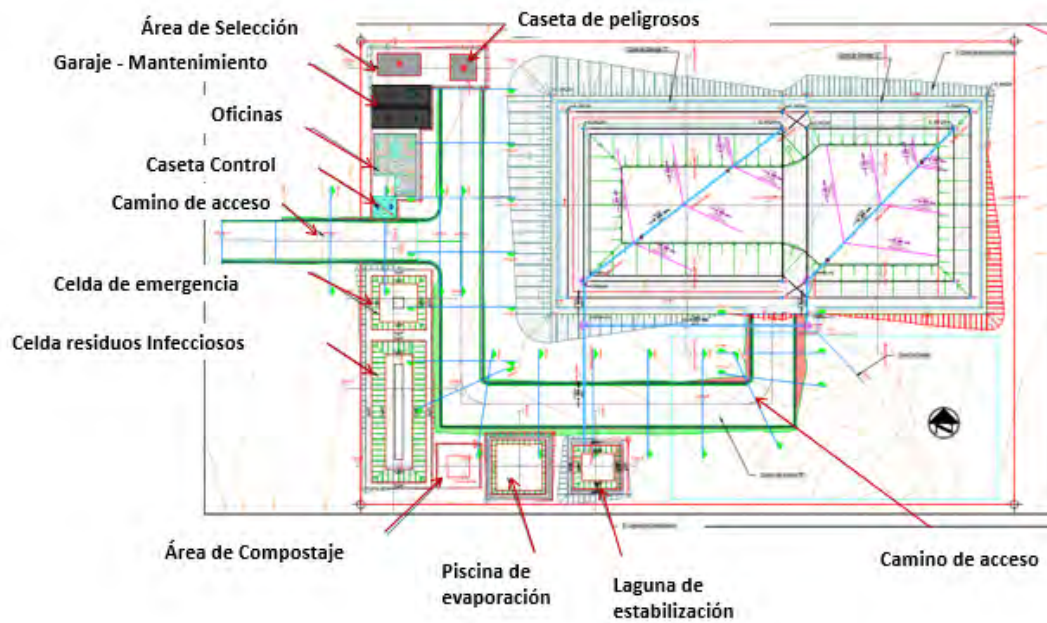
Área de Selección

Caseta de peligrosos

Garaje - Mantenimiento

Oficinas

Caseta Control

Camino de acceso

Celda de emergencia

Celda residuos Infecciosos

Área de Compostaje

Piscina de evaporación

Laguna de estabilización

Camino de acceso